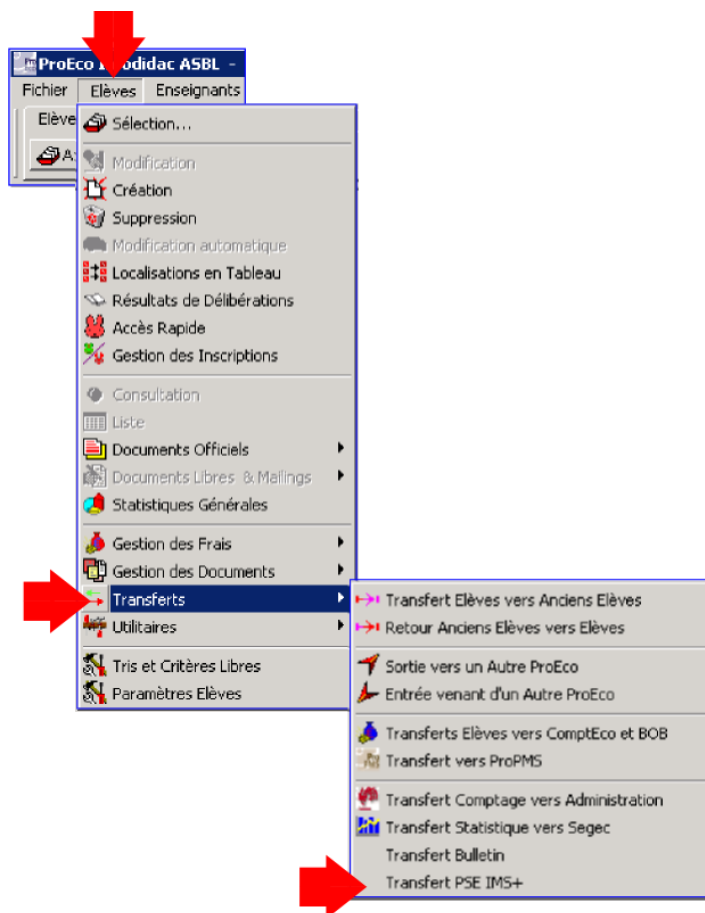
ProEco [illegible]odidac ASBL -
Fichier Elèves Enseignants
Elève
A

Sélection...
Modification
Création
Suppression
Modification automatique
Localisations en Tableau
Résultats de Délibérations
Accès Rapide
Gestion des Inscriptions
Consultation
Liste
Documents Officiels
Documents Libres & Mailings
Statistiques Générales
Gestion des Frais
Gestion des Documents
Transferts
Utilitaires
Tris et Critères Libres
Paramètres Elèves

Transfert Elèves vers Anciens Elèves
Retour Anciens Elèves vers Elèves
Sortie vers un Autre ProEco
Entrée venant d'un Autre ProEco
Transferts Elèves vers ComptEco et BOB
Transfert vers ProPMS
Transfert Comptage vers Administration
Transfert Statistique vers Segec
Transfert Bulletin
Transfert PSE IMS+